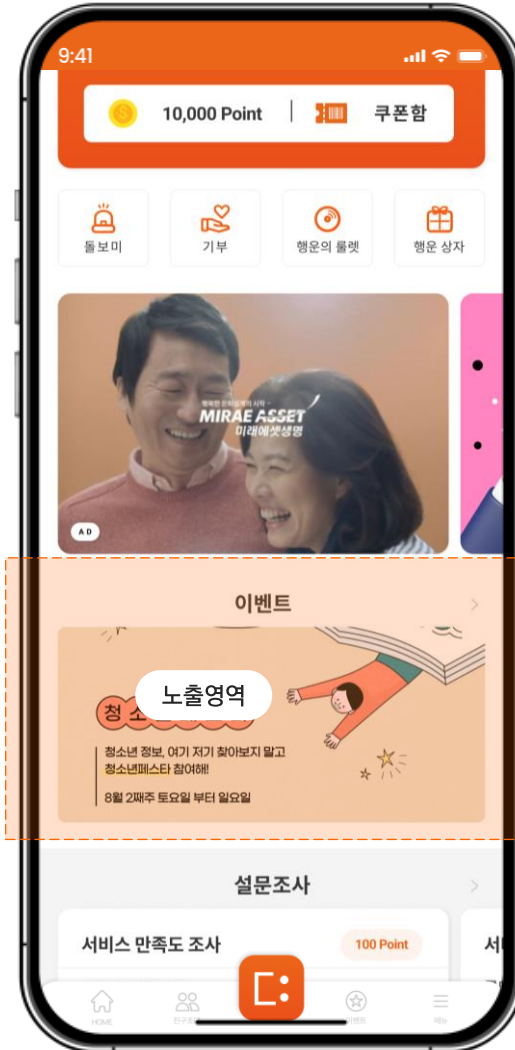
9:41

10,000 Point

쿠폰함

돌보미

기부

행운의 룰렛

행운 상자

행복한 은퇴설계의 시작
MIRAE ASSET
미래에셋생명

AD

이벤트

노출영역

청 소

청소년 정보, 여기 저기 찾아보지 말고 청소년페스타 참여해!

8월 2째주 토요일 부터 일요일

설문조사

서비스 만족도 조사

100 Point

서

HOME

친구

이벤트

메뉴